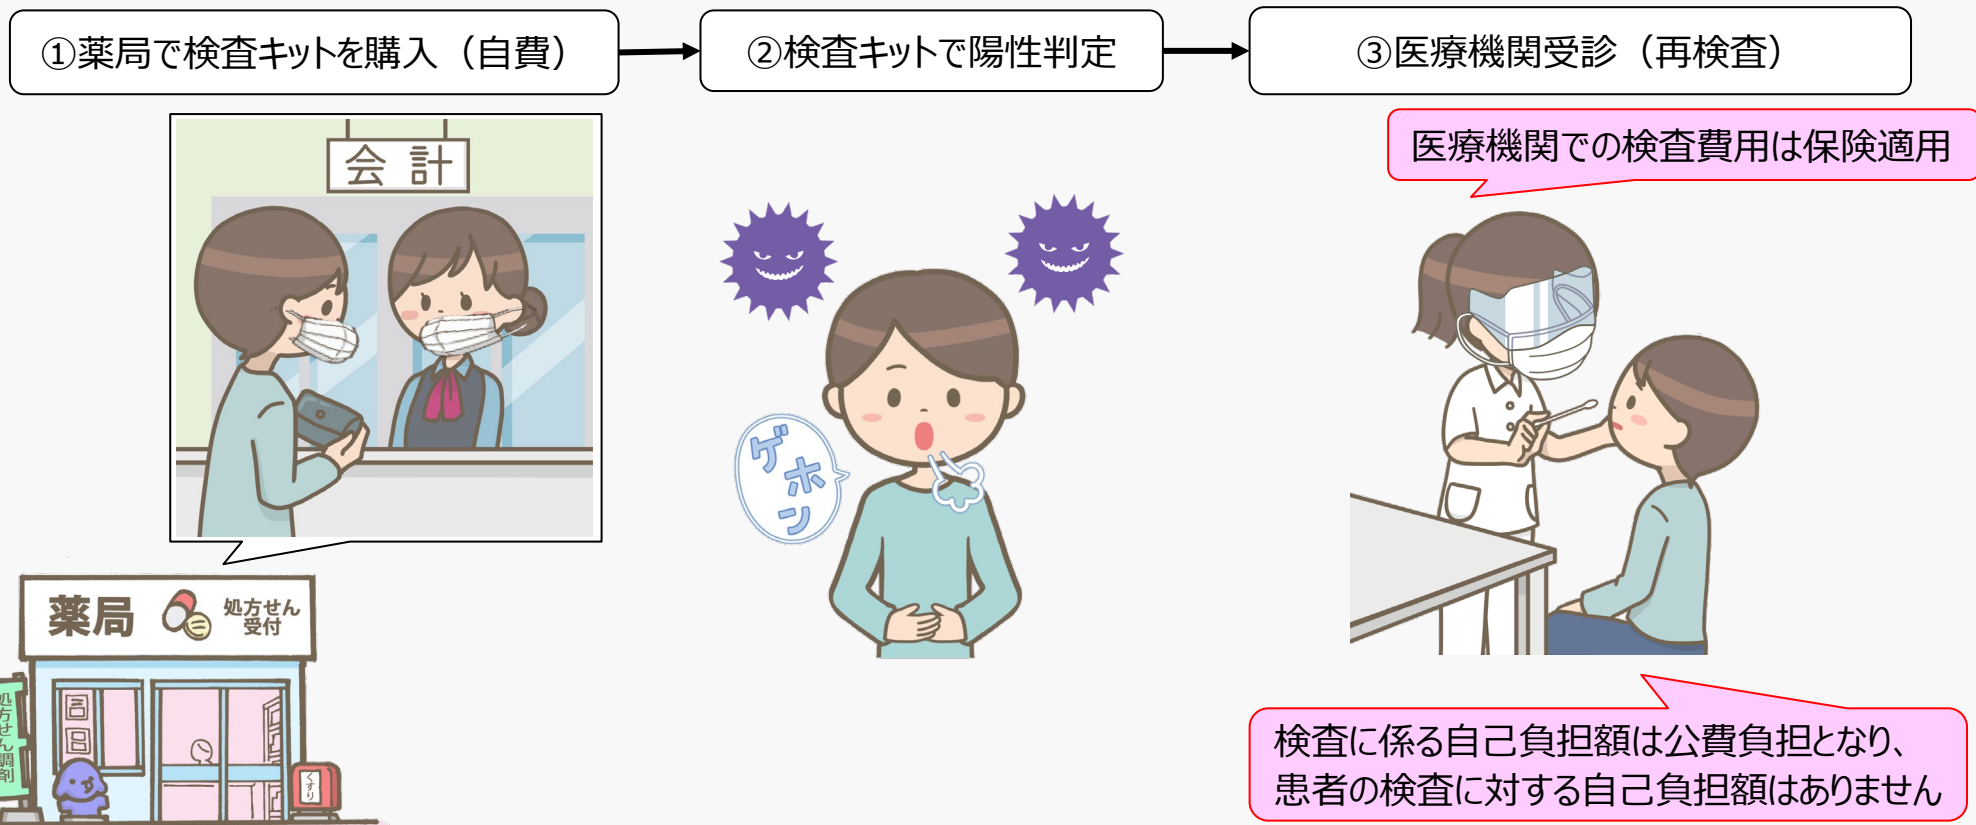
①薬局で検査キットを購入（自費）

②検査キットで陽性判定

③医療機関受診（再検査）

会計

薬局

処方せん受付

処方せん調剤

くすり

ゲホン

医療機関での検査費用は保険適用

検査に係る自己負担額は公費負担となり、患者の検査に対する自己負担額はありません